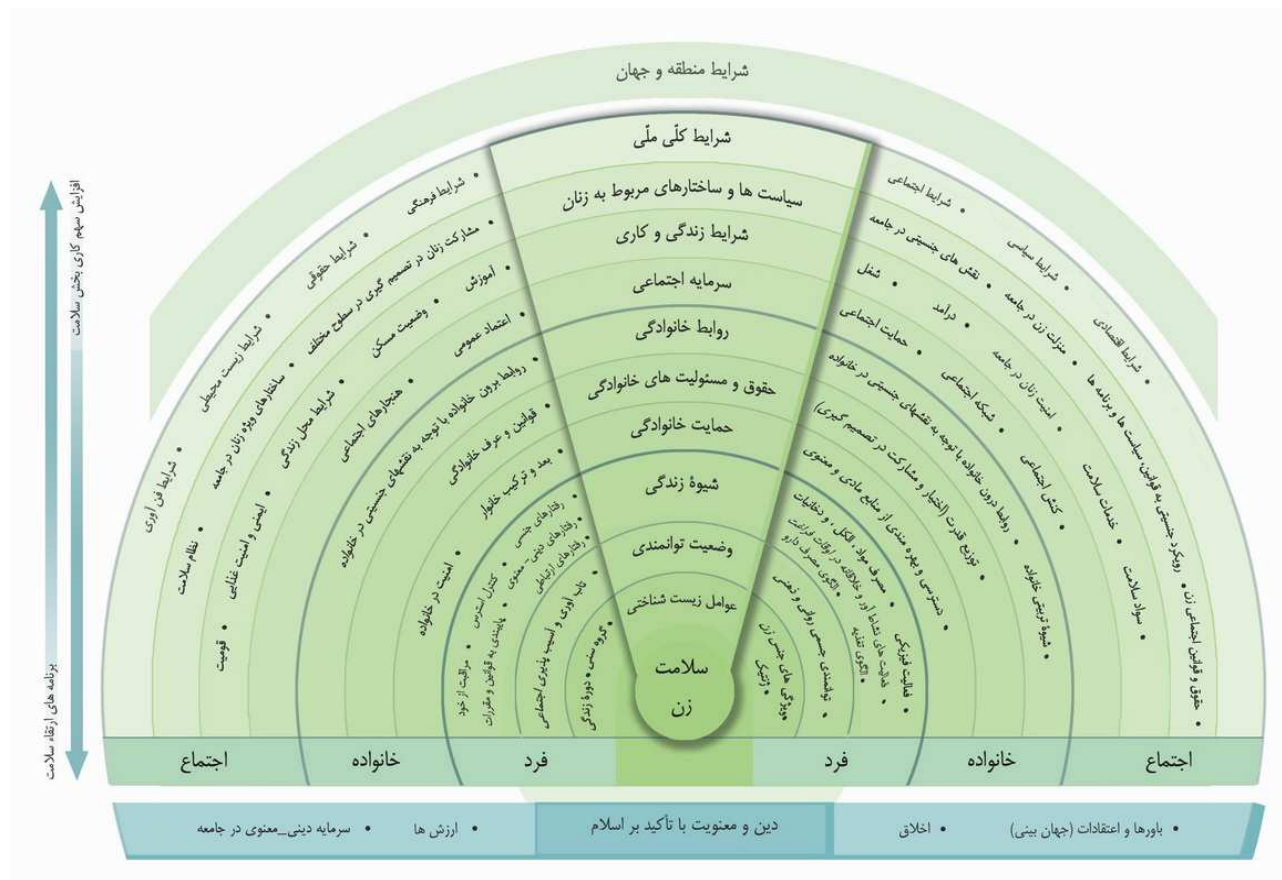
شرایط منطقه و جهان

شرایط کلّی ملّی
سیاست ها و ساختارهای مربوط به زنان
شرایط زندگی و کاری
سرمایه اجتماعی
روابط خانوادگی
حقوق و مسئولیت های خانوادگی
حمایت خانوادگی
شیوهٔ زندگی
وضعیت توانمندی
عوامل زیست شناختی
سلامت زن

افزایش سهم کاری بخش سلامت
برنامه های ارتقاء سلامت

• شرایط فرهنگی
• شرایط حقوقی
• مشارکت زنان در تصمیم گیری در سطوح مختلف
• آموزش
• شرایط زیست محیطی
• ساختارهای ویژه زنان در جامعه
• وضعیت مسکن
• اعتماد عمومی
• شرایط فن آوری
• شرایط محل زندگی
• هنجارهای اجتماعی
• روابط برون خانواده با توجه به نقشهای جنسیتی در خانواده
• نظام سلامت
• ایمنی و امنیت غذایی
• قوانین و عرف خانوادگی
• بعد و ترکیب خانوار
• قومیت
• امنیت در خانواده
• کنترل استرس
• رفتارهای جنسی
• رفتارهای دینی - معنوی
• رفتارهای ارتباطی
• مراقبت از خود
• پایبندی به قوانین و مقررات
• تاب آوری و آسیب پذیری اجتماعی
• گروه سنی - دورهٔ زندگی

• شرایط اجتماعی
• شرایط سیاسی
• نقش های جنسیتی در جامعه
• شغل
• شرایط اقتصادی
• منزلت زن در جامعه
• درآمد
• حمایت اجتماعی
• رویکرد جنسیتی به قوانین، سیاست ها و برنامه ها
• امنیت زنان در جامعه
• شبکه اجتماعی
• روابط درون خانواده با توجه به نقشهای جنسیتی در خانواده
• حقوق و قوانین اجتماعی زنان
• خدمات سلامت
• کنش اجتماعی
• توزیع قدرت (اختیار و مشارکت در تصمیم گیری)
• سواد سلامت
• شیوهٔ تربیتی خانواده
• دسترسی و بهره مندی از منابع مادی و معنوی
• مصرف مواد الکل، و دخانیات
• فعالیت های نشاط آور و علاقه در اوقات فراغت
• الگوی تغذیه
• الگوی مصرف دارو
• فعالیت فیزیکی
• توانمندی جسمی روانی و ذهنی
• ویژگی های جنس زن
• ژنتیک

اجتماع | خانواده | فرد | فرد | خانواده | اجتماع

• سرمایه دینی_معنوی در جامعه • ارزش ها
دین و معنویت با تأکید بر اسلام
• اخلاق • باورها و اعتقادات (جهان بینی)